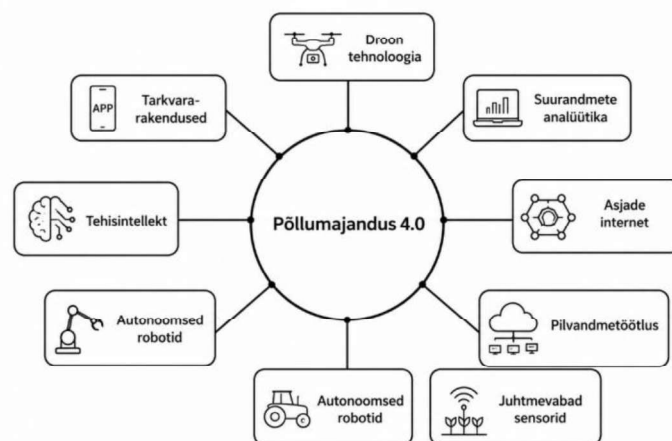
Põllumajandus 4.0

Droon tehnoloogia

Suurandmete analüütika

Asjade internet

Pilvandmetöötlus

Juhtmevabad sensorid

Autonoomsed robotid

Autonoomsed robotid

Tehisintellekt

APP

Tarkvara-rakendused